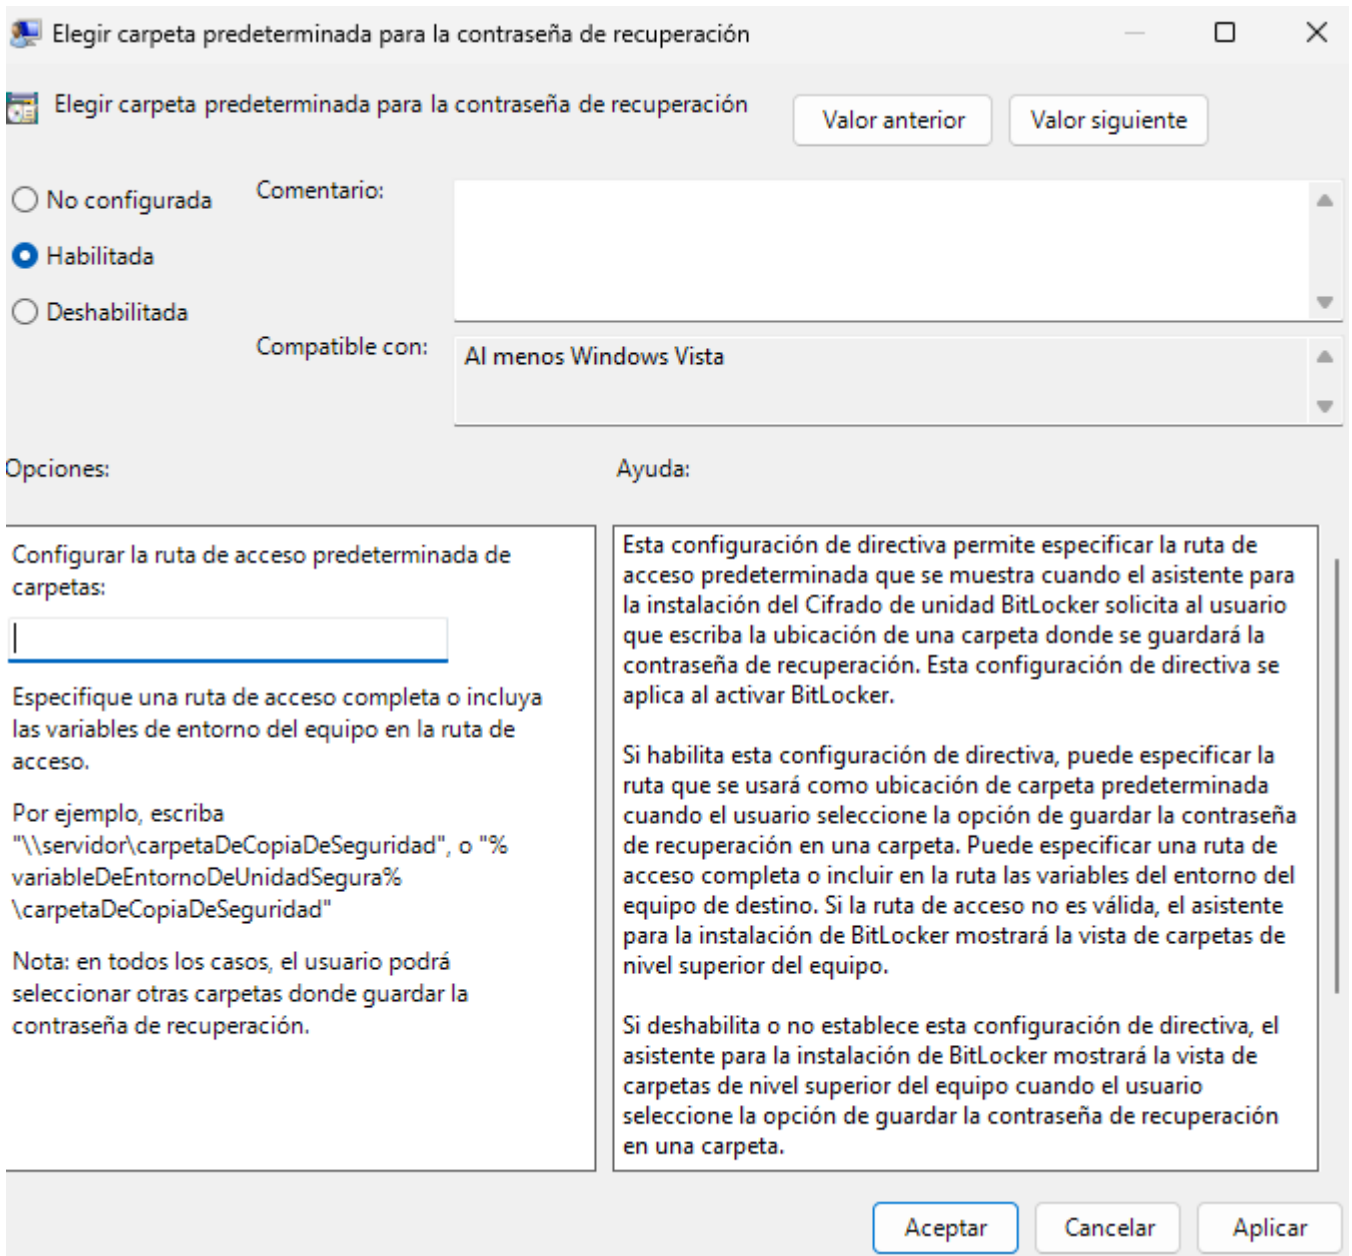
Elegir carpeta predeterminada para la contraseña de recuperación

Elegir carpeta predeterminada para la contraseña de recuperación

Valor anterior

Valor siguiente

No configurada

Habilitada

Deshabilitada

Comentario:

Compatible con:

Al menos Windows Vista

Opciones:

Ayuda:

Configurar la ruta de acceso predeterminada de carpetas:

Especifique una ruta de acceso completa o incluya las variables de entorno del equipo en la ruta de acceso.

Por ejemplo, escriba "\\servidor\carpetaDeCopiaDeSeguridad", o "%variableDeEntornoDeUnidadSegura%\carpetaDeCopiaDeSeguridad"

Nota: en todos los casos, el usuario podrá seleccionar otras carpetas donde guardar la contraseña de recuperación.

Esta configuración de directiva permite especificar la ruta de acceso predeterminada que se muestra cuando el asistente para la instalación del Cifrado de unidad BitLocker solicita al usuario que escriba la ubicación de una carpeta donde se guardará la contraseña de recuperación. Esta configuración de directiva se aplica al activar BitLocker.

Si habilita esta configuración de directiva, puede especificar la ruta que se usará como ubicación de carpeta predeterminada cuando el usuario seleccione la opción de guardar la contraseña de recuperación en una carpeta. Puede especificar una ruta de acceso completa o incluir en la ruta las variables del entorno del equipo de destino. Si la ruta de acceso no es válida, el asistente para la instalación de BitLocker mostrará la vista de carpetas de nivel superior del equipo.

Si deshabilita o no establece esta configuración de directiva, el asistente para la instalación de BitLocker mostrará la vista de carpetas de nivel superior del equipo cuando el usuario seleccione la opción de guardar la contraseña de recuperación en una carpeta.

Aceptar

Cancelar

Aplicar